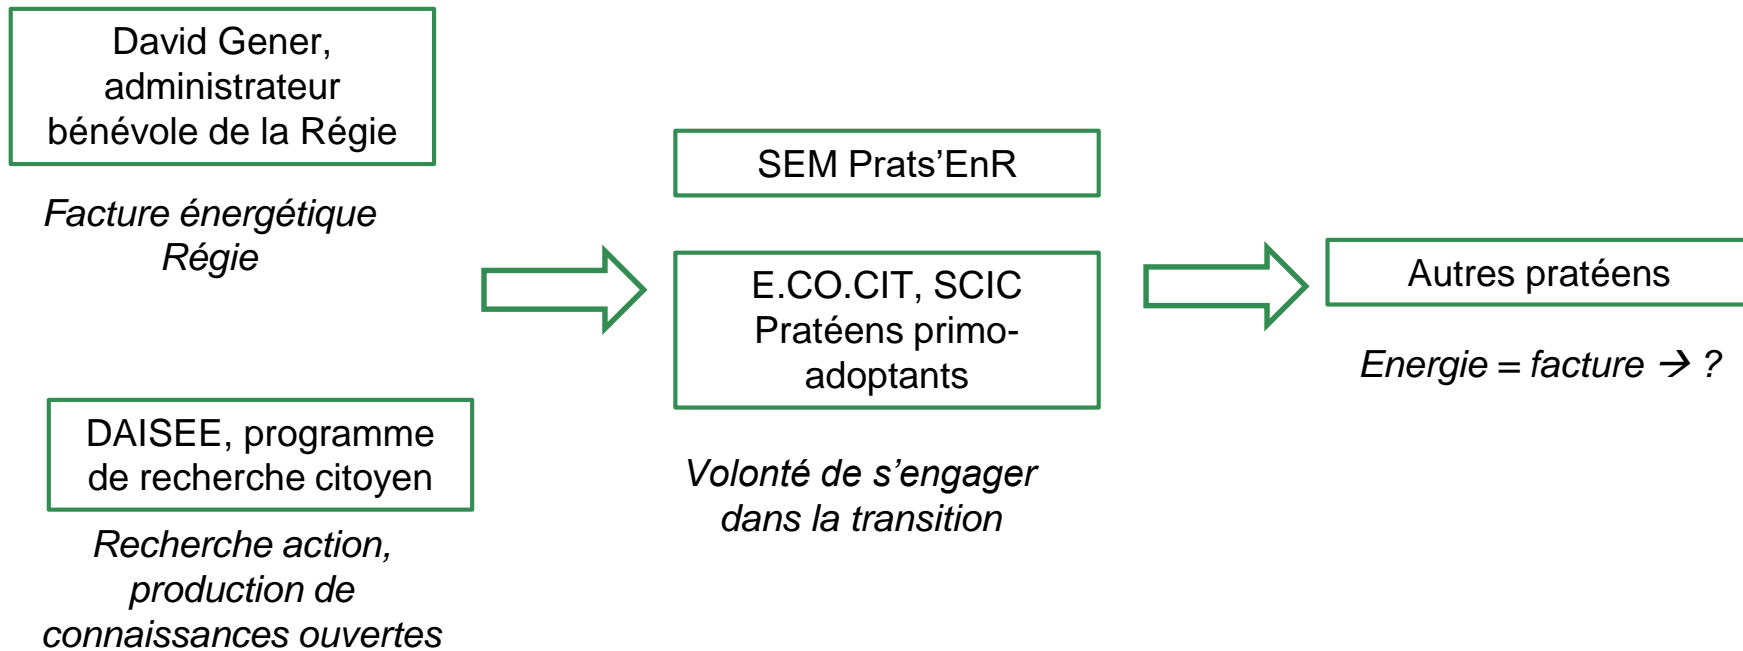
David Gener, administrateur bénévole de la Régie

*Facture énergétique Régie*

DAISEE, programme de recherche citoyen

*Recherche action, production de connaissances ouvertes*

SEM Prats'EnR

E.CO.CIT, SCIC Pratéens primo-adoptants

*Volonté de s'engager dans la transition*

Autres pratéens

*Energie = facture → ?*